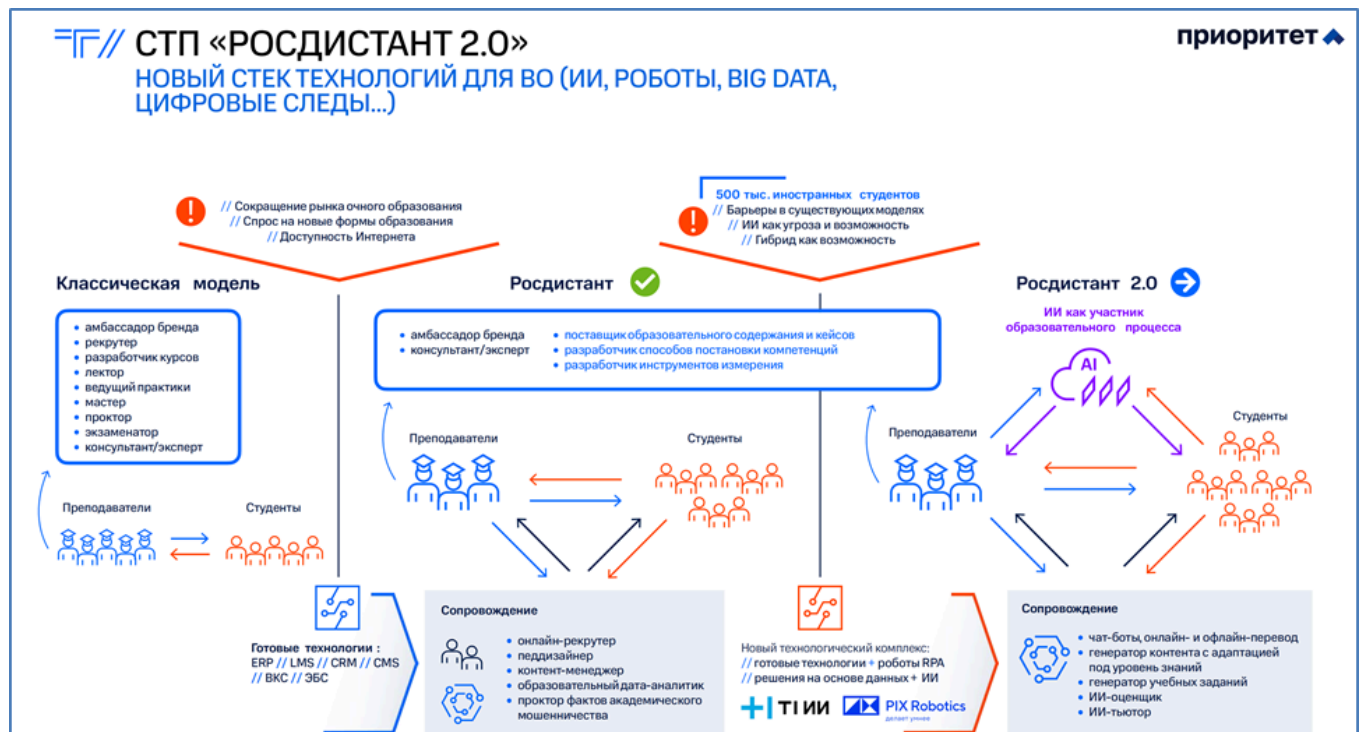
СТП «РОСДИСТАНТ 2.0»
НОВЫЙ СТЕК ТЕХНОЛОГИЙ ДЛЯ ВО (ИИ, РОБОТЫ, BIG DATA, ЦИФРОВЫЕ СЛЕДЫ...)

приоритет

// Сокращение рынка очного образования
// Спрос на новые формы образования
// Доступность Интернета

500 тыс. иностранных студентов
// Барьеры в существующих моделях
// ИИ как угроза и возможность
// Гибрид как возможность

Классическая модель

• амбассадор бренда
• рекрутер
• разработчик курсов
• лектор
• ведущий практики
• мастер
• проктор
• экзаменатор
• консультант/эксперт

Преподаватели
Студенты

Росдистант

• амбассадор бренда
• консультант/эксперт
• поставщик образовательного содержания и кейсов
• разработчик способов постановки компетенций
• разработчик инструментов измерения

Преподаватели
Студенты

Росдистант 2.0

ИИ как участник образовательного процесса

AI

Преподаватели
Студенты

Готовые технологии :
ERP // LMS // CRM // CMS
// ВКС // ЭБС

Сопровождение
• онлайн-рекрутер
• педдизайнер
• контент-менеджер
• образовательный дата-аналитик
• проктор фактов академического мошенничества

Новый технологический комплекс:
// готовые технологии + роботы RPA
// решения на основе данных + ИИ

TI ИИ
PIX Robotics
делает умнее

Сопровождение
• чат-боты, онлайн- и офлайн-перевод
• генератор контента с адаптацией под уровень знаний
• генератор учебных заданий
• ИИ-оценщик
• ИИ-тьютор